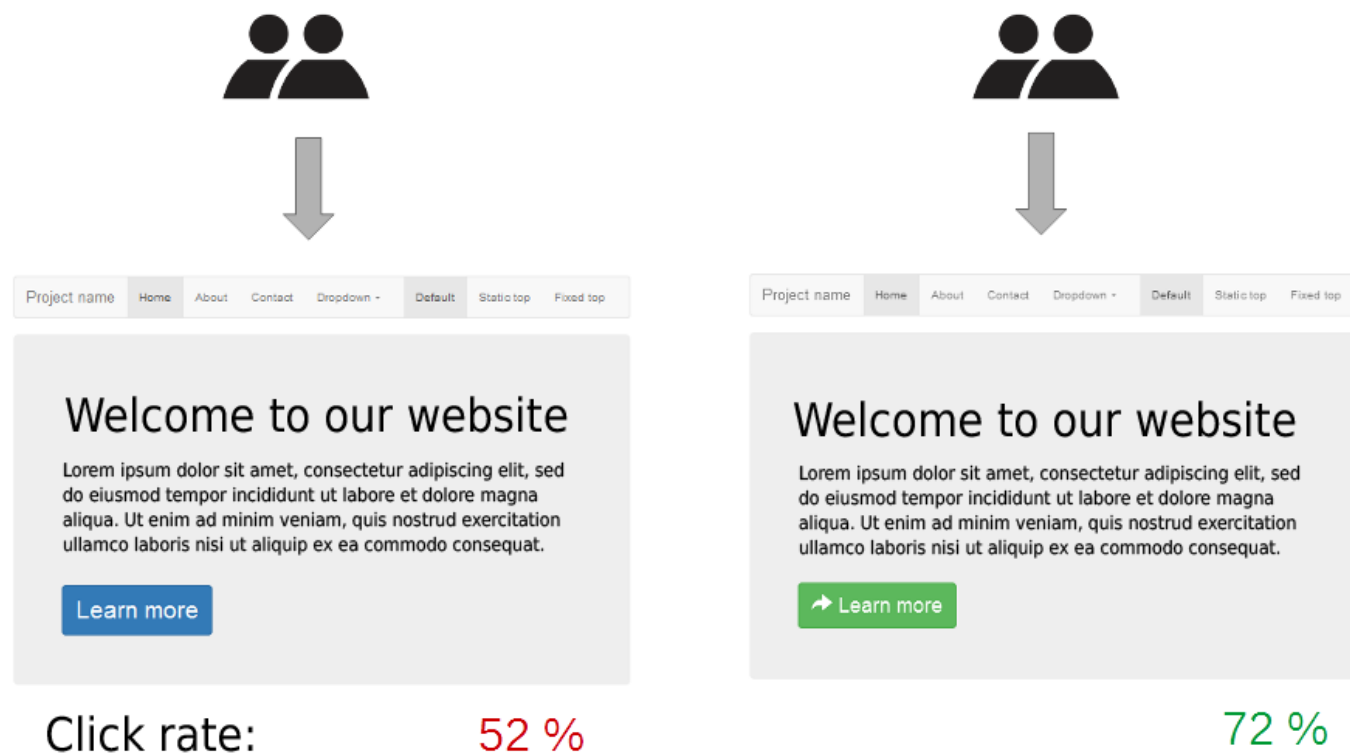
Project name Home About Contact Dropdown Default Static top Fixed top

Welcome to our website

Lorem ipsum dolor sit amet, consectetur adipiscing elit, sed do eiusmod tempor incididunt ut labore et dolore magna aliqua. Ut enim ad minim veniam, quis nostrud exercitation ullamco laboris nisi ut aliquip ex ea commodo consequat.

Learn more

Project name Home About Contact Dropdown Default Static top Fixed top

Welcome to our website

Lorem ipsum dolor sit amet, consectetur adipiscing elit, sed do eiusmod tempor incididunt ut labore et dolore magna aliqua. Ut enim ad minim veniam, quis nostrud exercitation ullamco laboris nisi ut aliquip ex ea commodo consequat.

Learn more

Click rate: 52 %

72 %